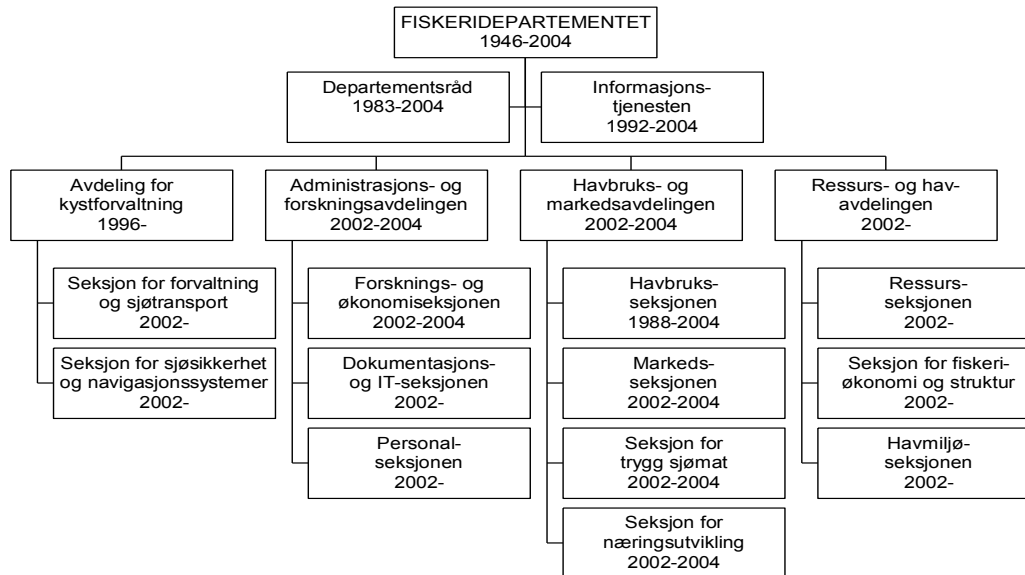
FISKERIDEPARTEMENTET
1946-2004

Departementsråd
1983-2004

Informasjonstjenesten
1992-2004

Avdeling for kystforvaltning
1996-

Seksjon for forvaltning og sjøtransport
2002-

Seksjon for sjøsikkerhet og navigasjonssystemer
2002-

Administrasjons- og forskningsavdelingen
2002-2004

Forsknings- og økonomiseksjonen
2002-2004

Dokumentasjons- og IT-seksjonen
2002-

Personalseksjonen
2002-

Havbruks- og markedsavdelingen
2002-2004

Havbruksseksjonen
1988-2004

Markedsseksjonen
2002-2004

Seksjon for trygg sjømat
2002-2004

Seksjon for næringsutvikling
2002-2004

Ressurs- og havavdelingen
2002-

Ressursseksjonen
2002-

Seksjon for fiskeriøkonomi og struktur
2002-

Havmiljøseksjonen
2002-